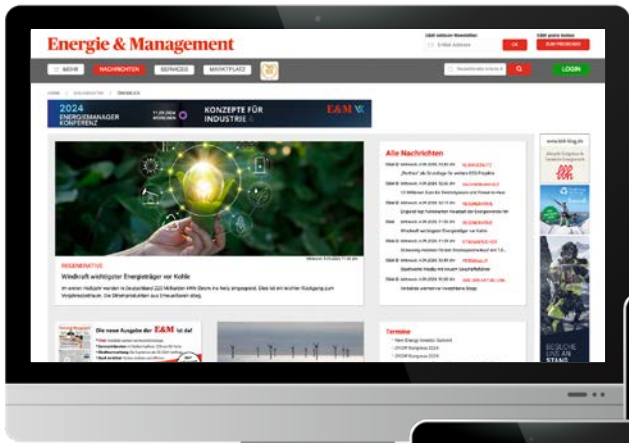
Energie & Management

E&M exklusiv Newsletter

OK

E&M gratis testen

ZUM PROBEABO

MEHR

NACHRICHTEN

SERVICES

MARKTPLATZ

LOGIN

2024
ENERGIEMANAGER
KONFERENZ

KONZEPTE FÜR
INDUSTRIE

E&M

REGENERATIVE

Windkraft wichtigster Energieträger vor Kohle

Alle Nachrichten

Termine

Die neue Ausgabe der E&M ist da!

BESUCHE
UNS AN
STAND